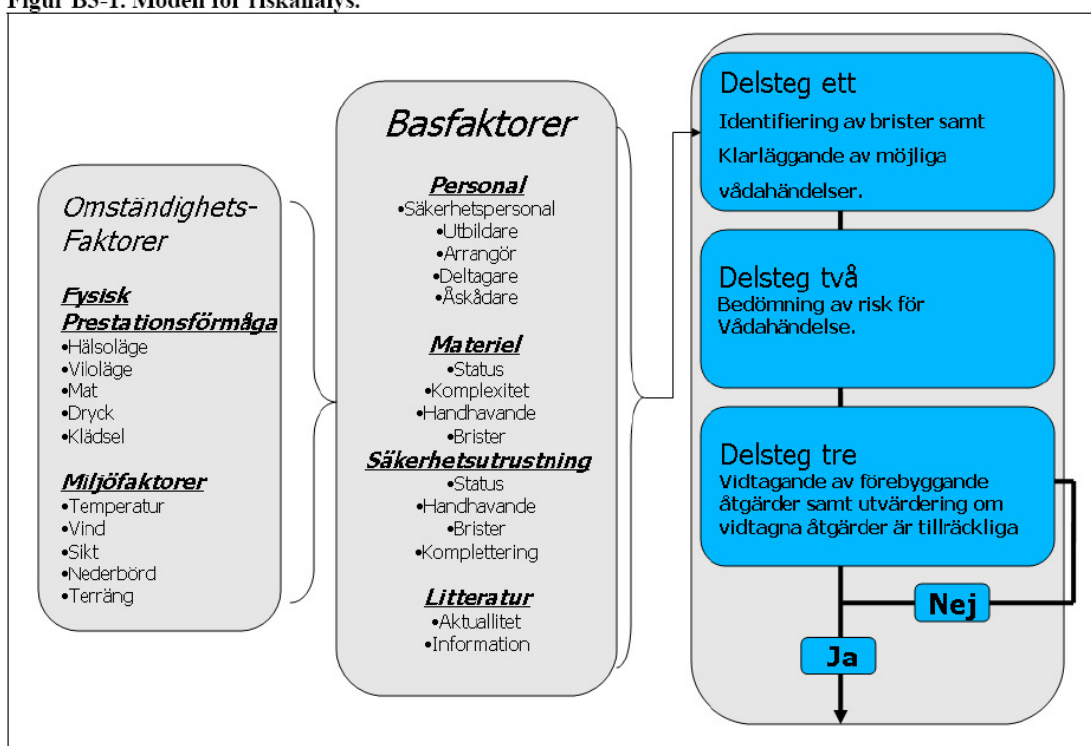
Figur B5-1. Modell för riskanalys.

Omständighets-Faktorer

Fysisk Prestationsförmåga
•Hälsoläge
•Viloläge
•Mat
•Dryck
•Klädsel

Miljöfaktorer
•Temperatur
•Vind
•Sikt
•Nederbörd
•Terräng

Basfaktorer

Personal
•Säkerhetspersonal
•Utbildare
•Arrangör
•Deltagare
•Åskådare

Materiel
•Status
•Komplexitet
•Handhavande
•Brister

Säkerhetsutrustning
•Status
•Handhavande
•Brister
•Komplettering

Litteratur
•Aktualitet
•Information

Delsteg ett
Identifiering av brister samt Klarläggande av möjliga vådahändelser.

Delsteg två
Bedömning av risk för Vådahändelse.

Delsteg tre
Vidtagande av förebyggande åtgärder samt utvärdering om vidtagna åtgärder är tillräckliga

Nej

Ja